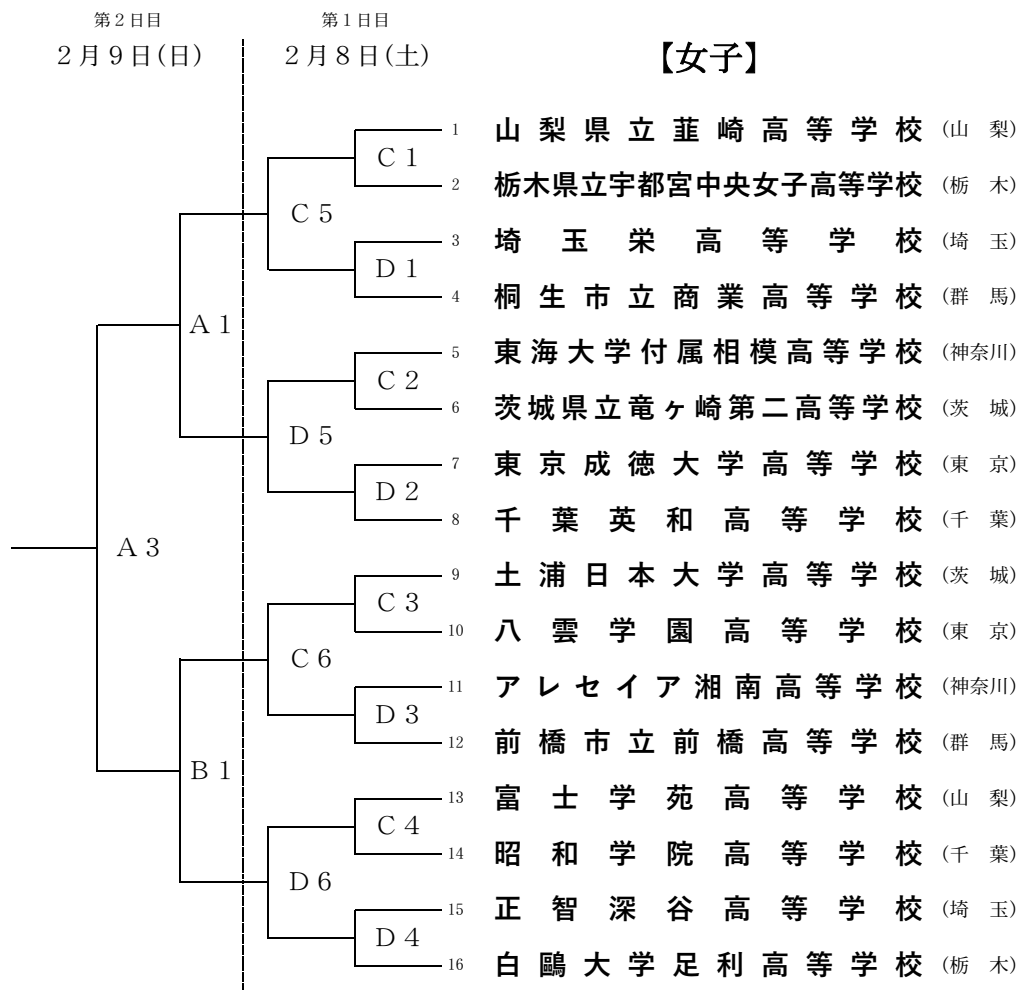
第２日目
２月９日(日)

第１日目
２月８日(土)

【女子】

A３
A１
B１
C５
D５
C６
D６
C１
D１
C２
D２
C３
D３
C４
D４

1 山梨県立韮崎高等学校 (山梨)
2 栃木県立宇都宮中央女子高等学校 (栃木)
3 埼玉栄高等学校 (埼玉)
4 桐生市立商業高等学校 (群馬)
5 東海大学付属相模高等学校 (神奈川)
6 茨城県立竜ヶ崎第二高等学校 (茨城)
7 東京成徳大学高等学校 (東京)
8 千葉英和高等学校 (千葉)
9 土浦日本大学高等学校 (茨城)
10 八雲学園高等学校 (東京)
11 アレセイア湘南高等学校 (神奈川)
12 前橋市立前橋高等学校 (群馬)
13 富士学苑高等学校 (山梨)
14 昭和学院高等学校 (千葉)
15 正智深谷高等学校 (埼玉)
16 白鷗大学足利高等学校 (栃木)